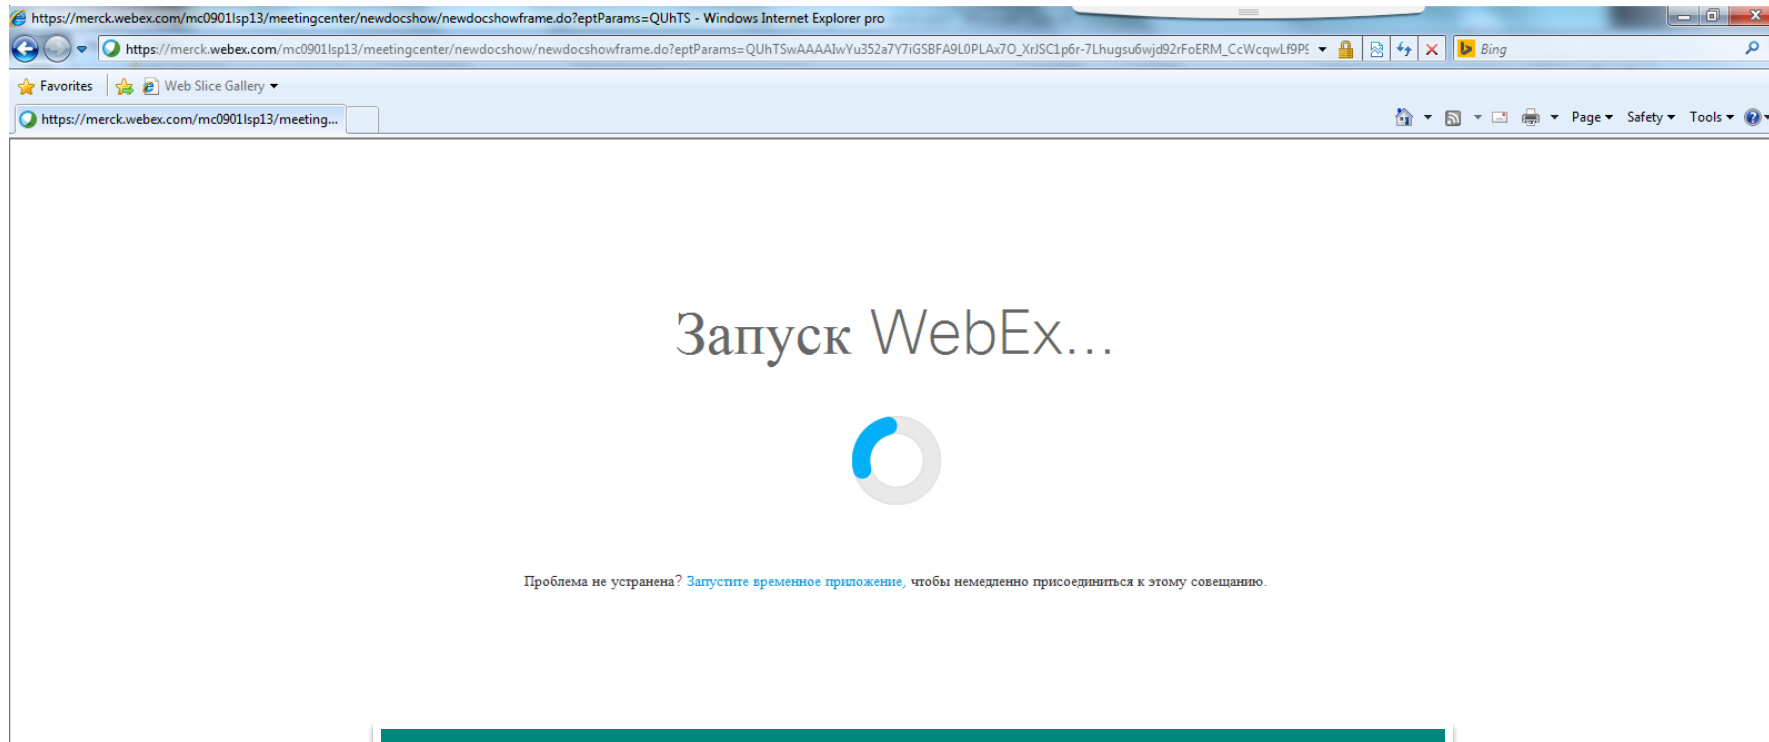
https://merck.webex.com/mc0901lsp13/meetingcenter/newdocshow/newdocshowframe.do?eptParams=QUhTS - Windows Internet Explorer pro

https://merck.webex.com/mc0901lsp13/meetingcenter/newdocshow/newdocshowframe.do?eptParams=QUhTSwAAAAIwYu352a7Y7iGSBFA9L0PLAx7O_XrJSC1p6r-7Lhugsu6wjd92rFoERM_CcWcqwLf9P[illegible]

Bing

Favorites

Web Slice Gallery

https://merck.webex.com/mc0901lsp13/meeting...

Page Safety Tools

Запуск WebEx...

Проблема не устранена? Запустите временное приложение, чтобы немедленно присоединиться к этому совещанию.